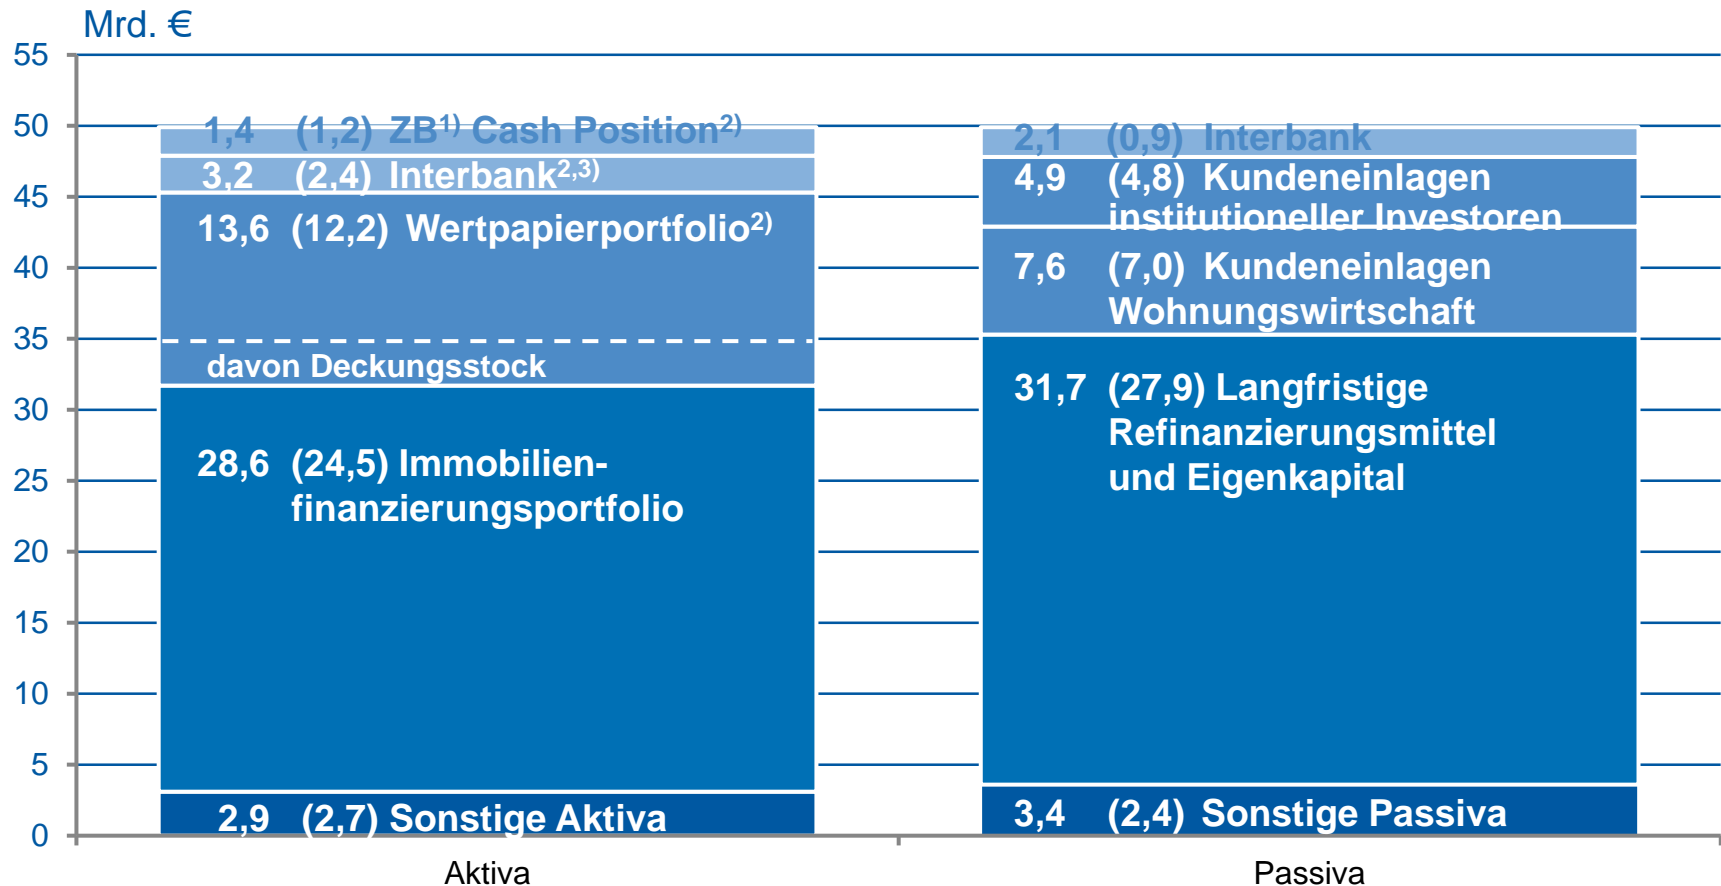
Mrd. €

55
50
45
40
35
30
25
20
15
10
5
0

1,4 (1,2) ZB$^{1)}$ Cash Position$^{2)}$
3,2 (2,4) Interbank$^{2,3)}$
13,6 (12,2) Wertpapierportfolio$^{2)}$
davon Deckungsstock
28,6 (24,5) Immobilienfinanzierungsportfolio
2,9 (2,7) Sonstige Aktiva

2,1 (0,9) Interbank
4,9 (4,8) Kundeneinlagen institutioneller Investoren
7,6 (7,0) Kundeneinlagen Wohnungswirtschaft
31,7 (27,9) Langfristige Refinanzierungsmittel und Eigenkapital
3,4 (2,4) Sonstige Passiva

Aktiva
Passiva